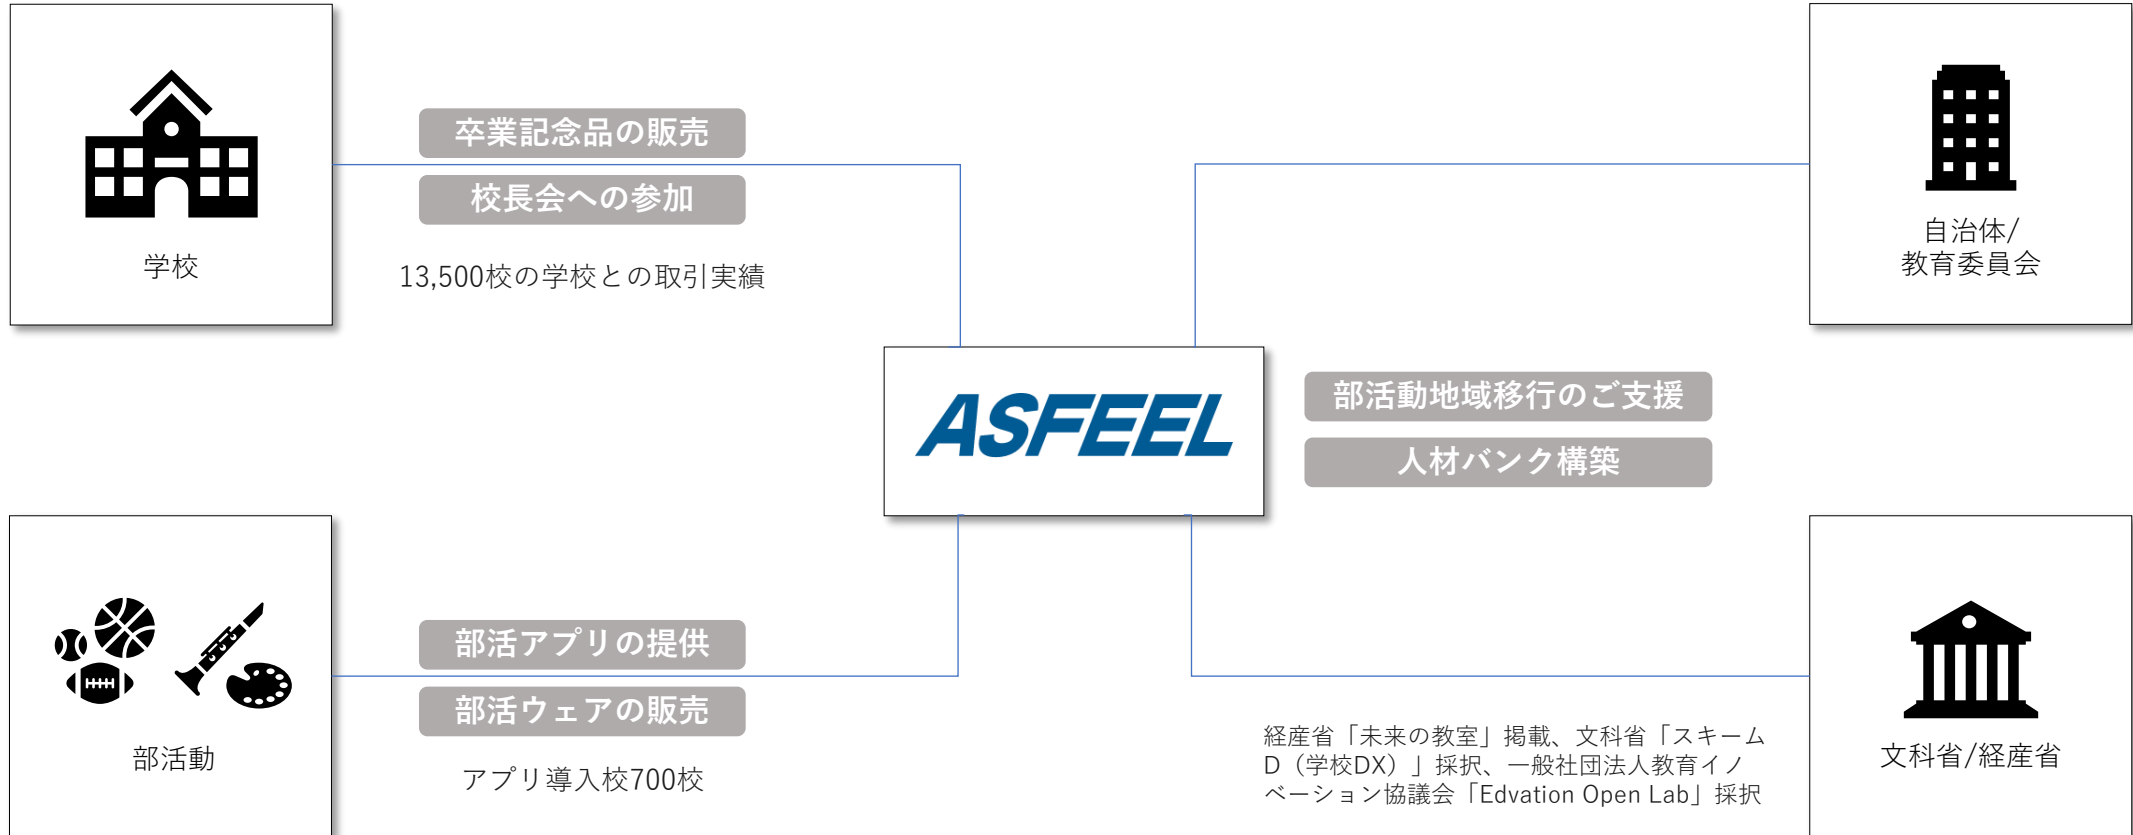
学校

卒業記念品の販売

校長会への参加

13,500校の学校との取引実績

自治体/
教育委員会

ASFEEL

部活動地域移行のご支援

人材バンク構築

部活動

部活アプリの提供

部活ウェアの販売

アプリ導入校700校

経産省「未来の教室」掲載、文科省「スキームD（学校DX）」採択、一般社団法人教育イノベーション協議会「Edvation Open Lab」採択

文科省/経産省